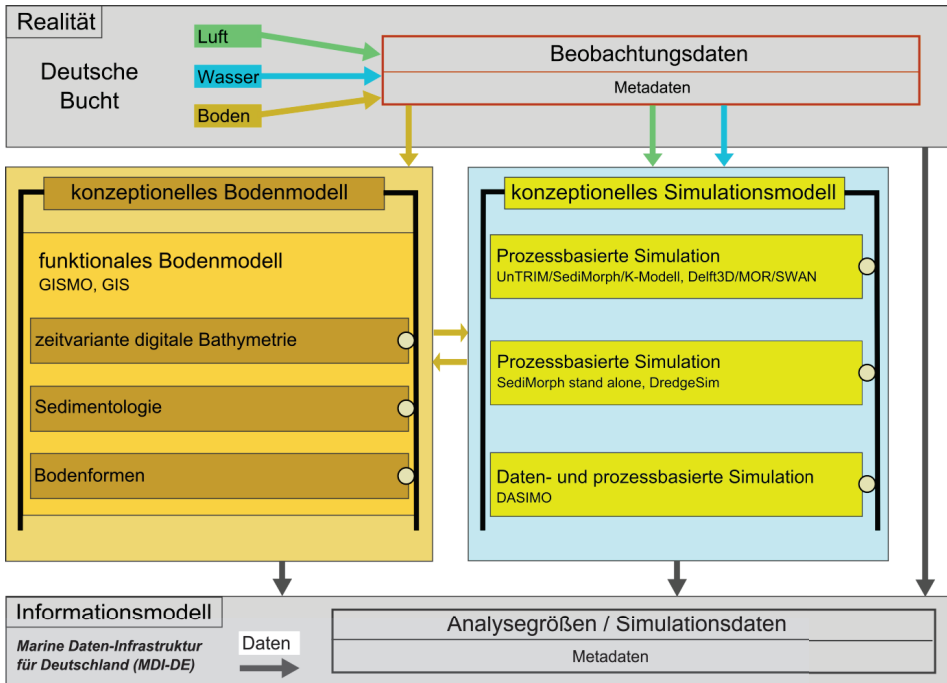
Realität

Deutsche Bucht

Luft

Wasser

Boden

Beobachtungsdaten

Metadaten

konzeptionelles Bodenmodell

funktionales Bodenmodell
GISMO, GIS

zeitvariante digitale Bathymetrie

Sedimentologie

Bodenformen

konzeptionelles Simulationsmodell

Prozessbasierte Simulation
UnTRIM/SediMorph/K-Modell, Delft3D/MOR/SWAN

Prozessbasierte Simulation
SediMorph stand alone, DredgeSim

Daten- und prozessbasierte Simulation
DASIMO

Informationsmodell

Marine Daten-Infrastruktur für Deutschland (MDI-DE)

Daten

Analysegrößen / Simulationsdaten

Metadaten